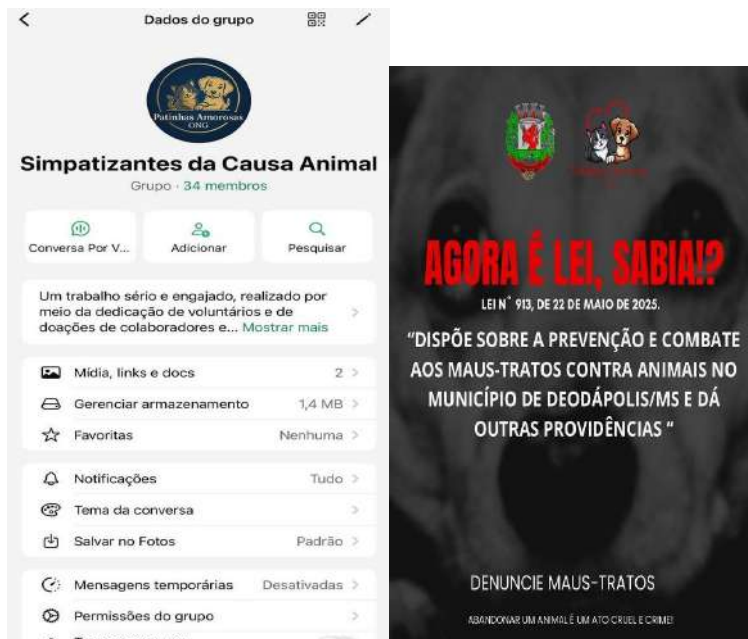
Dados do grupo

Patinhas Amorosas ONG

Simpatizantes da Causa Animal
Grupo · 34 membros

Conversa Por V...
Adicionar
Pesquisar

Um trabalho sério e engajado, realizado por meio da dedicação de voluntários e de doações de colaboradores e... Mostrar mais

Mídia, links e docs 2
Gerenciar armazenamento 1,4 MB
Favoritas Nenhuma

Notificações Tudo
Tema da conversa
Salvar no Fotos Padrão

Mensagens temporárias Desativadas
Permissões do grupo
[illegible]

AGORA É LEI, SABIA!?
LEI N° 913, DE 22 DE MAIO DE 2025.
"DISPÕE SOBRE A PREVENÇÃO E COMBATE AOS MAUS-TRATOS CONTRA ANIMAIS NO MUNICÍPIO DE DEODÁPOLIS/MS E DÁ OUTRAS PROVIDÊNCIAS"

DENUNCIE MAUS-TRATOS
ABANDONAR UM ANIMAL É UM ATO CRUEL E CRIME!